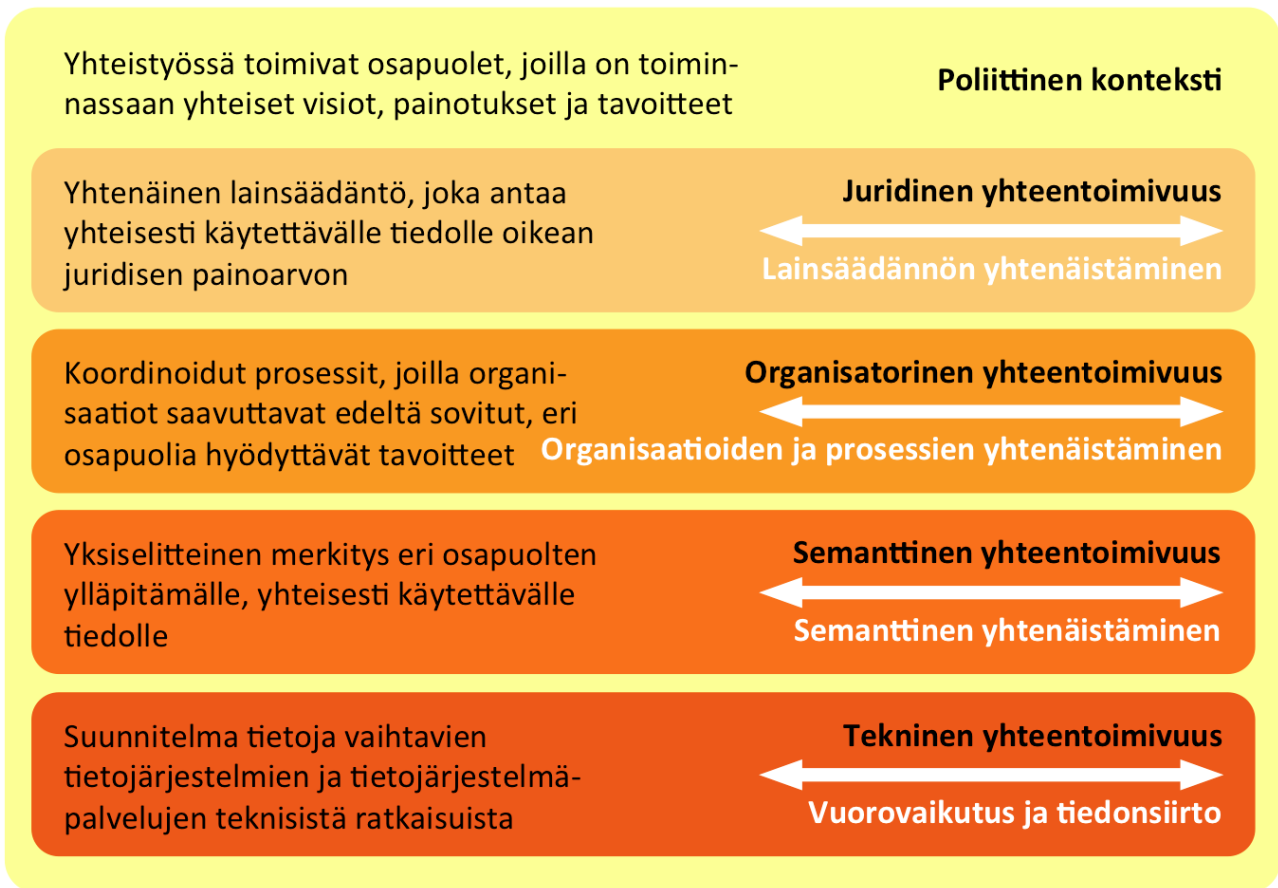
Yhteistyössä toimivat osapuolet, joilla on toiminnassaan yhteiset visiot, painotukset ja tavoitteet

Poliittinen konteksti

Yhtenäinen lainsäädäntö, joka antaa yhteisesti käytettävälle tiedolle oikean juridisen painoarvon

Juridinen yhteentoimivuus

Lainsäädännön yhtenäistäminen

Koordinoidut prosessit, joilla organisaatiot saavuttavat edeltä sovitut, eri osapuolia hyödyttävät tavoitteet

Organisatorinen yhteentoimivuus

Organisaatioiden ja prosessien yhtenäistäminen

Yksiselitteinen merkitys eri osapuolten ylläpitämälle, yhteisesti käytettävälle tiedolle

Semanttinen yhteentoimivuus

Semanttinen yhtenäistäminen

Suunnitelma tietoja vaihtavien tietojärjestelmien ja tietojärjestelmäpalvelujen teknisistä ratkaisuista

Tekninen yhteentoimivuus

Vuorovaikutus ja tiedonsiirto